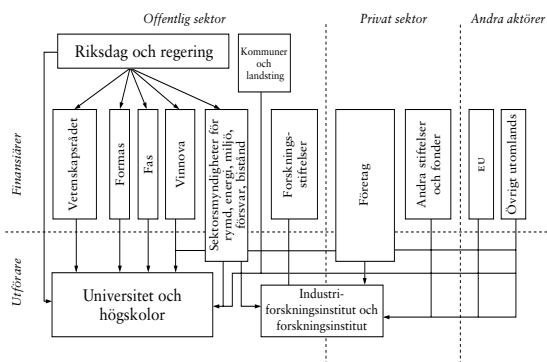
Offentlig sektor

Privat sektor

Andra aktörer

Riksdag och regering

Kommuner och landsting

Finansiärer

Vetenskapsrådet

Formas

Fas

Vinnova

Sektorsmyndigheter för rymd, energi, miljö, försvar, bistånd

Forskningsstiftelser

Företag

Andra stiftelser och fonder

EU

Övrigt utomlands

Utförare

Universitet och högskolor

Industriforskningsinstitut och forskningsinstitut